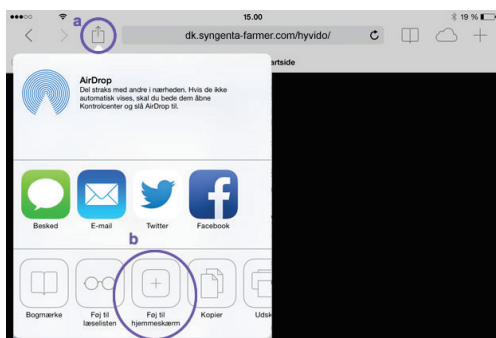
●●●○○ 15.00 19 %

a

dk.syngenta-farmer.com/hyvido/

artside

AirDrop

Del straks med andre i nærheden. Hvis de ikke automatisk vises, skal du bede dem åbne Kontrolcenter og slå AirDrop til.

Besked

E-mail

Twitter

Facebook

b

Bogmærke

Føj til læselisten

Føj til hjemmeskærm

Kopier

Udsk